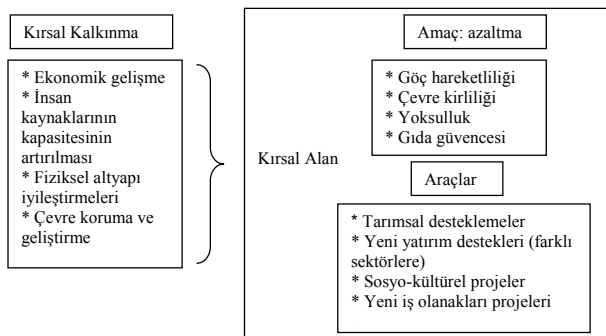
Kırsal Kalkınma

* Ekonomik gelişme
* İnsan kaynaklarının kapasitesinin artırılması
* Fiziksel altyapı iyileştirmeleri
* Çevre koruma ve geliştirme

Kırsal Alan

Amaç: azaltma

* Göç hareketliliği
* Çevre kirliliği
* Yoksulluk
* Gıda güvencesi

Araçlar

* Tarımsal desteklemeler
* Yeni yatırım destekleri (farklı sektörlere)
* Sosyo-kültürel projeler
* Yeni iş olanakları projeleri